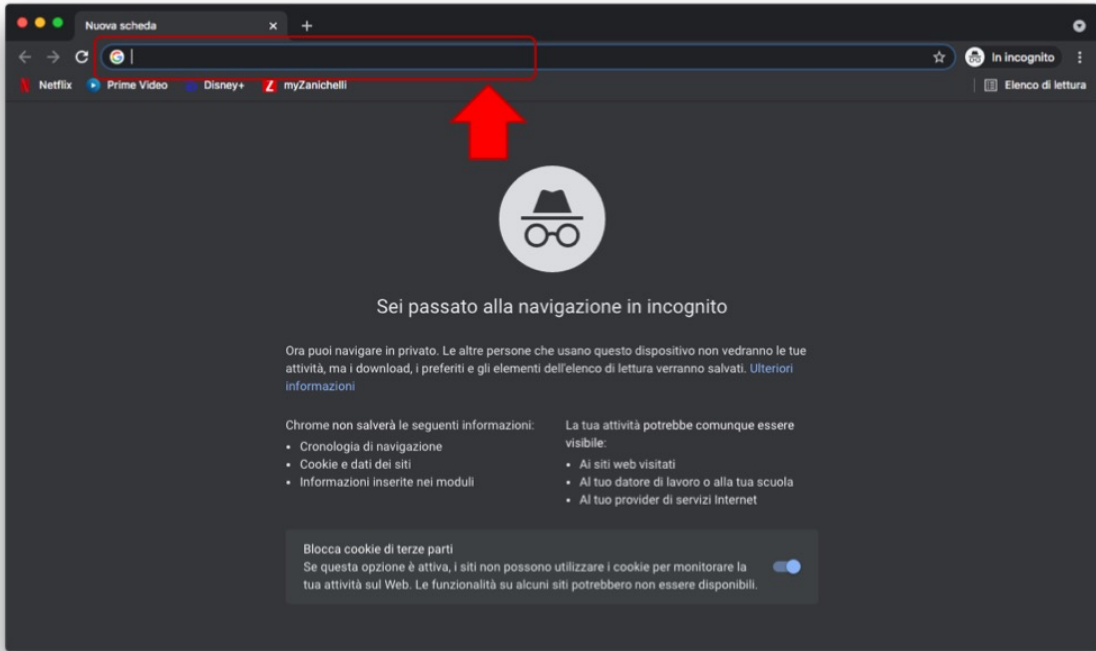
Nuova scheda ×
+

In incognito

Netflix Prime Video Disney+ myZanichelli

Elenco di lettura

Sei passato alla navigazione in incognito

Ora puoi navigare in privato. Le altre persone che usano questo dispositivo non vedranno le tue attività, ma i download, i preferiti e gli elementi dell'elenco di lettura verranno salvati. Ulteriori informazioni

Chrome non salverà le seguenti informazioni:
• Cronologia di navigazione
• Cookie e dati dei siti
• Informazioni inserite nei moduli

La tua attività potrebbe comunque essere visibile:
• Ai siti web visitati
• Al tuo datore di lavoro o alla tua scuola
• Al tuo provider di servizi Internet

Blocca cookie di terze parti
Se questa opzione è attiva, i siti non possono utilizzare i cookie per monitorare la tua attività sul Web. Le funzionalità su alcuni siti potrebbero non essere disponibili.